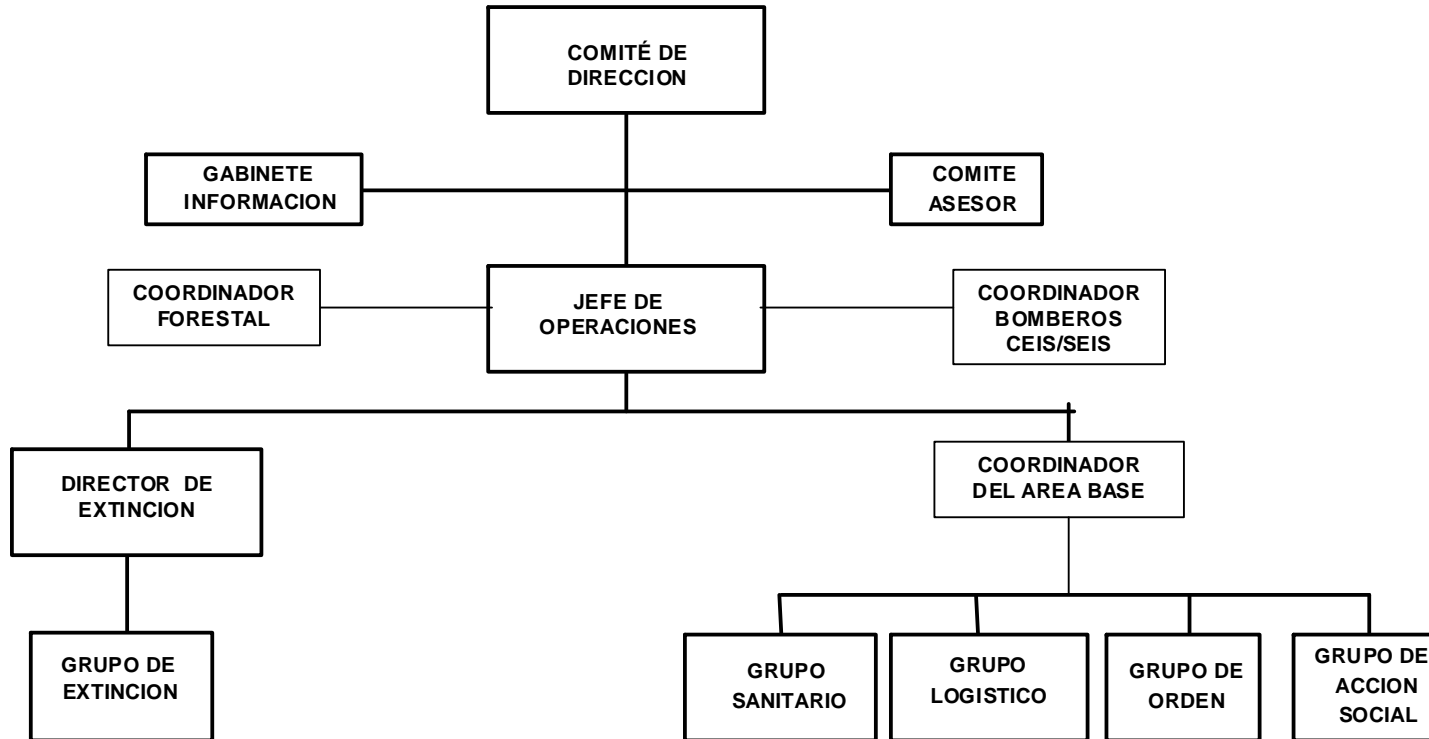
COMITÉ DE DIRECCION

GABINETE INFORMACION

COMITE ASESOR

COORDINADOR FORESTAL

JEFE DE OPERACIONES

COORDINADOR BOMBEROS CEIS/SEIS

DIRECTOR DE EXTINCION

COORDINADOR DEL AREA BASE

GRUPO DE EXTINCION

GRUPO SANITARIO

GRUPO LOGISTICO

GRUPO DE ORDEN

GRUPO DE ACCION SOCIAL